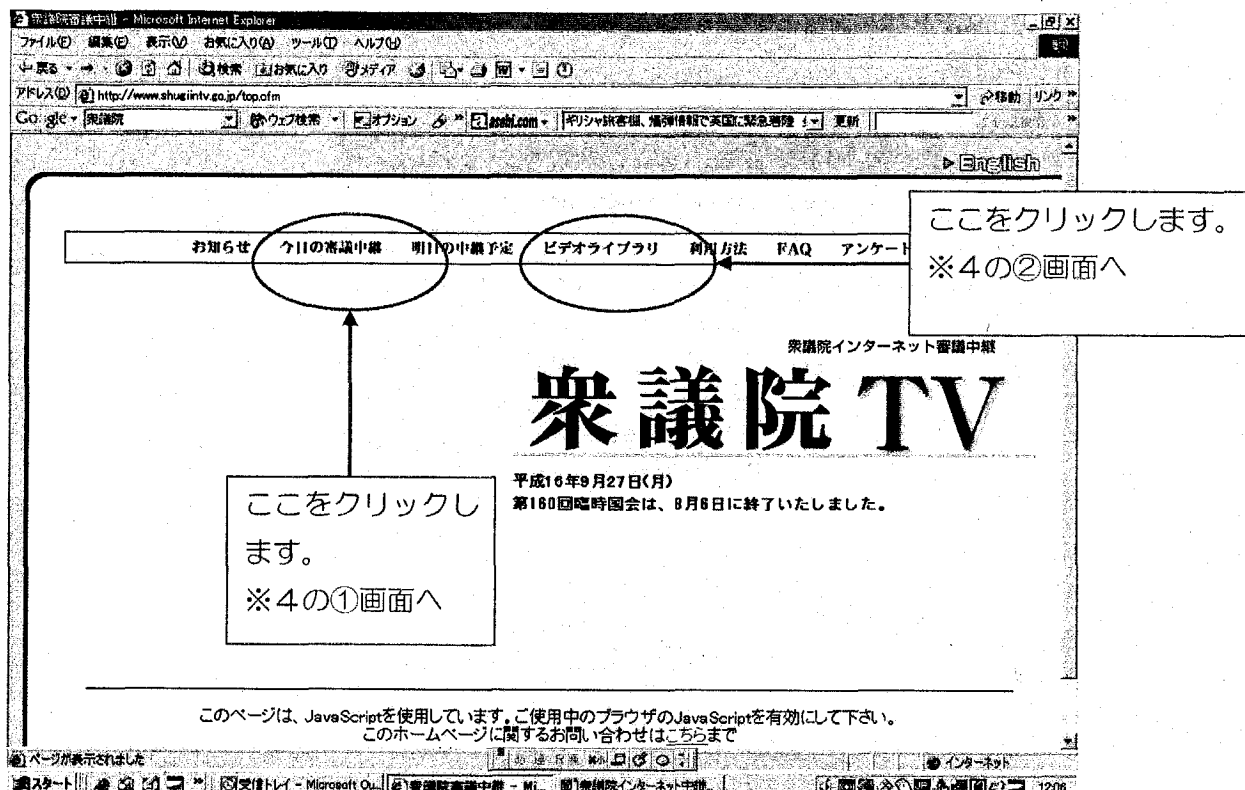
衆議院審議中継 - Microsoft Internet Explorer

ファイル(F) 編集(E) 表示(V) お気に入り(A) ツール(T) ヘルプ(H)

戻る 検索 お気に入り メディア

アドレス(D) http://www.shugiintv.go.jp/top.cfm 移動 リンク

Google 衆議院 ウェブ検索 オプション asahi.com ギリシャ旅客機、爆弾情報で英国に緊急着陸 更新

English

ここをクリックします。
※4の②画面へ

お知らせ 今日の審議中継 明日の中継予定 ビデオライブラリ 利用方法 FAQ アンケート

衆議院インターネット審議中継

衆議院TV

平成16年9月27日(月)
第160回臨時国会は、8月6日に終了いたしました。

ここをクリックします。
※4の①画面へ

このページは、JavaScriptを使用しています。ご使用中のブラウザのJavaScriptを有効にして下さい。
このホームページに関するお問い合わせはこちらまで

ページが表示されました インターネット

スタート 受信トレイ - Microsoft Ou... 衆議院審議中継 - Mi... 衆議院インターネット中継... 12:06